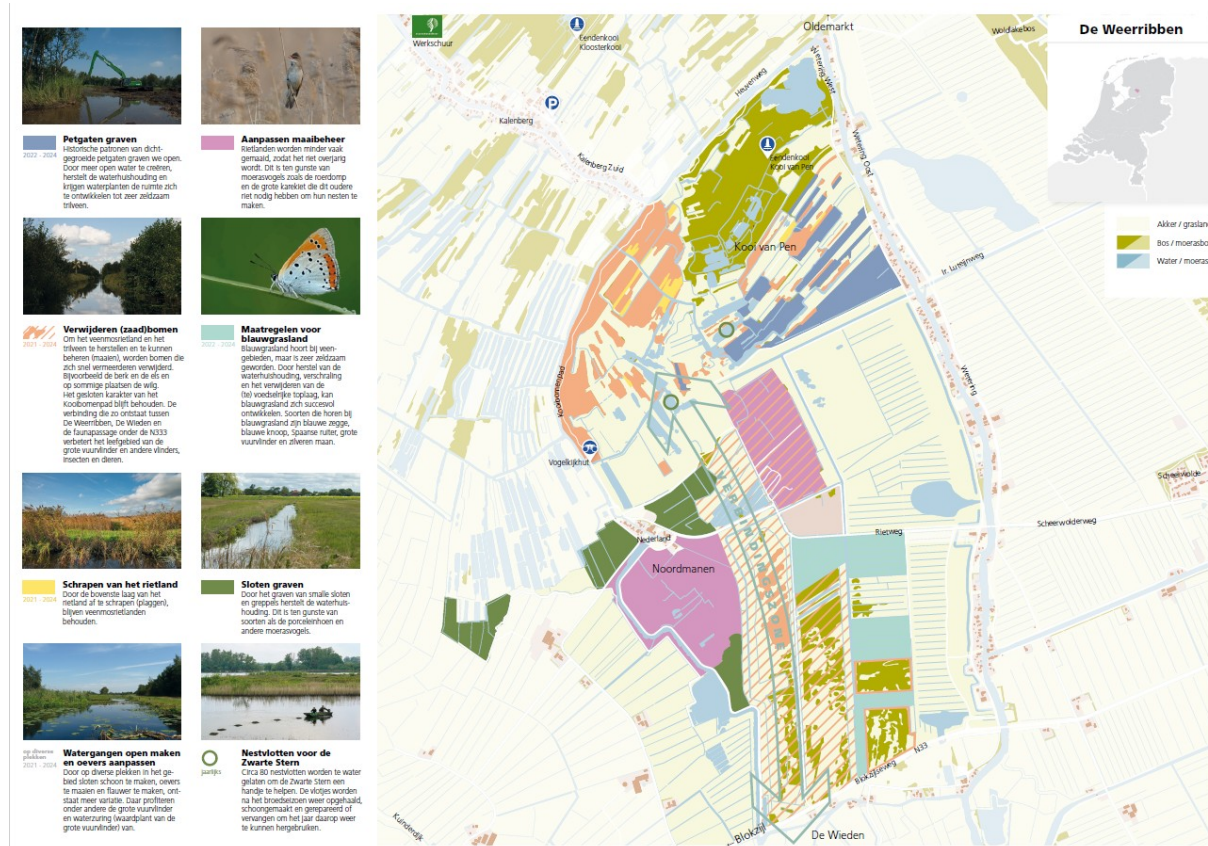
Petgaten graven
2022 - 2024
Historische patronen van dichtgegroeide petgaten graven we open. Door meer open water te creëren, herstelt de waterhuishouding en krijgen waterplanten de ruimte zich te ontwikkelen tot zeer zeldzaam trilveen.

Aanpassen maaibeheer
Rietlanden worden minder vaak gemaaid, zodat het riet overjarig wordt. Dit is ten gunste van moerasvogels zoals de roerdomp en de grote karekiet die dit oudere riet nodig hebben om hun nesten te maken.

Verwijderen (zaad)bomen
2021 - 2024
Om het veenmosrietland en het trilveen te herstellen en te kunnen beheren (maaien), worden bomen die zich snel vermeerderen verwijderd. Bijvoorbeeld de berk en de els en op sommige plaatsen de wilg. Het gesloten karakter van het Kooibomenpad blijft behouden. De verbinding die zo ontstaat tussen De Weerribben, De Wieden en de faunapassage onder de N333 verbetert het leefgebied van de grote vuurvlinder en andere vlinders, insecten en dieren.

Maatregelen voor blauwgrasland
2022 - 2024
Blauwgrasland hoort bij veengebieden, maar is zeer zeldzaam geworden. Door herstel van de waterhuishouding, verschraling en het verwijderen van de (te) voedselrijke toplaag, kan blauwgrasland zich succesvol ontwikkelen. Soorten die horen bij blauwgrasland zijn blauwe zegge, blauwe knoop, Spaanse ruiter, grote vuurvlinder en zilveren maan.

Schrapen van het rietland
2021 - 2024
Door de bovenste laag van het rietland af te schrapen (plaggen), blijven veenmosrietlanden behouden.

Sloten graven
Door het graven van smalle sloten en greppels herstelt de waterhuishouding. Dit is ten gunste van soorten als de porseleinhoen en andere moerasvogels.

op diverse plekken
2021 - 2024
Watergangen open maken en oevers aanpassen
Door op diverse plekken in het gebied sloten schoon te maken, oevers te maaien en flauwer te maken, ontstaat meer variatie. Daar profiteren onder andere de grote vuurvlinder en waterzuring (waardplant van de grote vuurvlinder) van.

jaarlijks
Nestvlotten voor de Zwarte Stern
Circa 80 nestvlotten worden te water gelaten om de Zwarte Stern een handje te helpen. De vlotjes worden na het broedseizoen weer opgehaald, schoongemaakt en gerepareerd of vervangen om het jaar daarop weer te kunnen hergebruiken.

Werkschuur
Eendenkooi Kloosterkooi
Oldemarkt
Woldlakebos
Kalenberg
Kalenberg Zuid
Heuvenweg
Eendenkooi Kooi van Pen
Kooi van Pen
Ir. Luteijnweg
Weerweg
Vogelkijkhut
Nederland
Noordmanen
Rietweg
Scheerwolderweg
Scheerwolde
N333
Blokzijlseweg
Kuinderdijk
Blokzijl
De Wieden

De Weerribben
Akker / grasland
Bos / moerasbo
Water / moeras